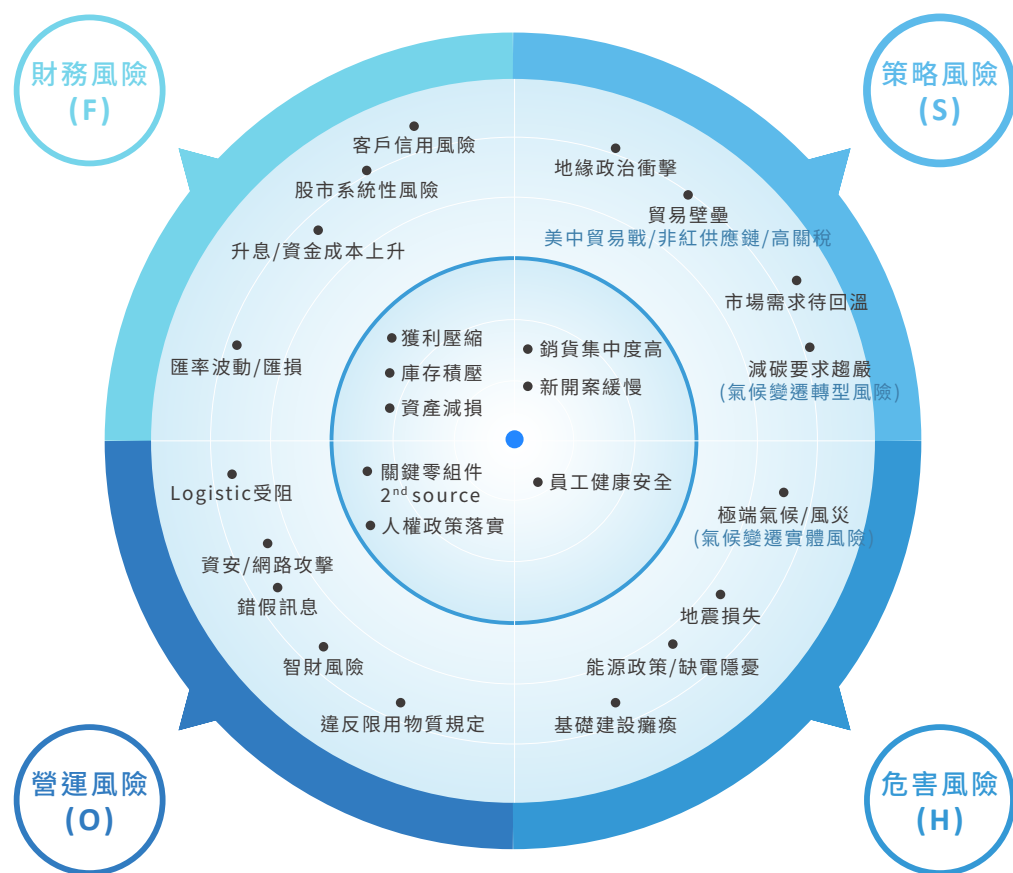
財務風險
(F)

策略風險
(S)

客戶信用風險
股市系統性風險
升息/資金成本上升
匯率波動/匯損

地緣政治衝擊
貿易壁壘
美中貿易戰/非紅供應鏈/高關稅
市場需求待回溫
減碳要求趨嚴
(氣候變遷轉型風險)

獲利壓縮
庫存積壓
資產減損

銷貨集中度高
新開案緩慢

關鍵零組件
$2^{nd}$ source
人權政策落實

員工健康安全

Logistic受阻
資安/網路攻擊
錯假訊息
智財風險
違反限用物質規定

極端氣候/風災
(氣候變遷實體風險)
地震損失
能源政策/缺電隱憂
基礎建設癱瘓

營運風險
(O)

危害風險
(H)